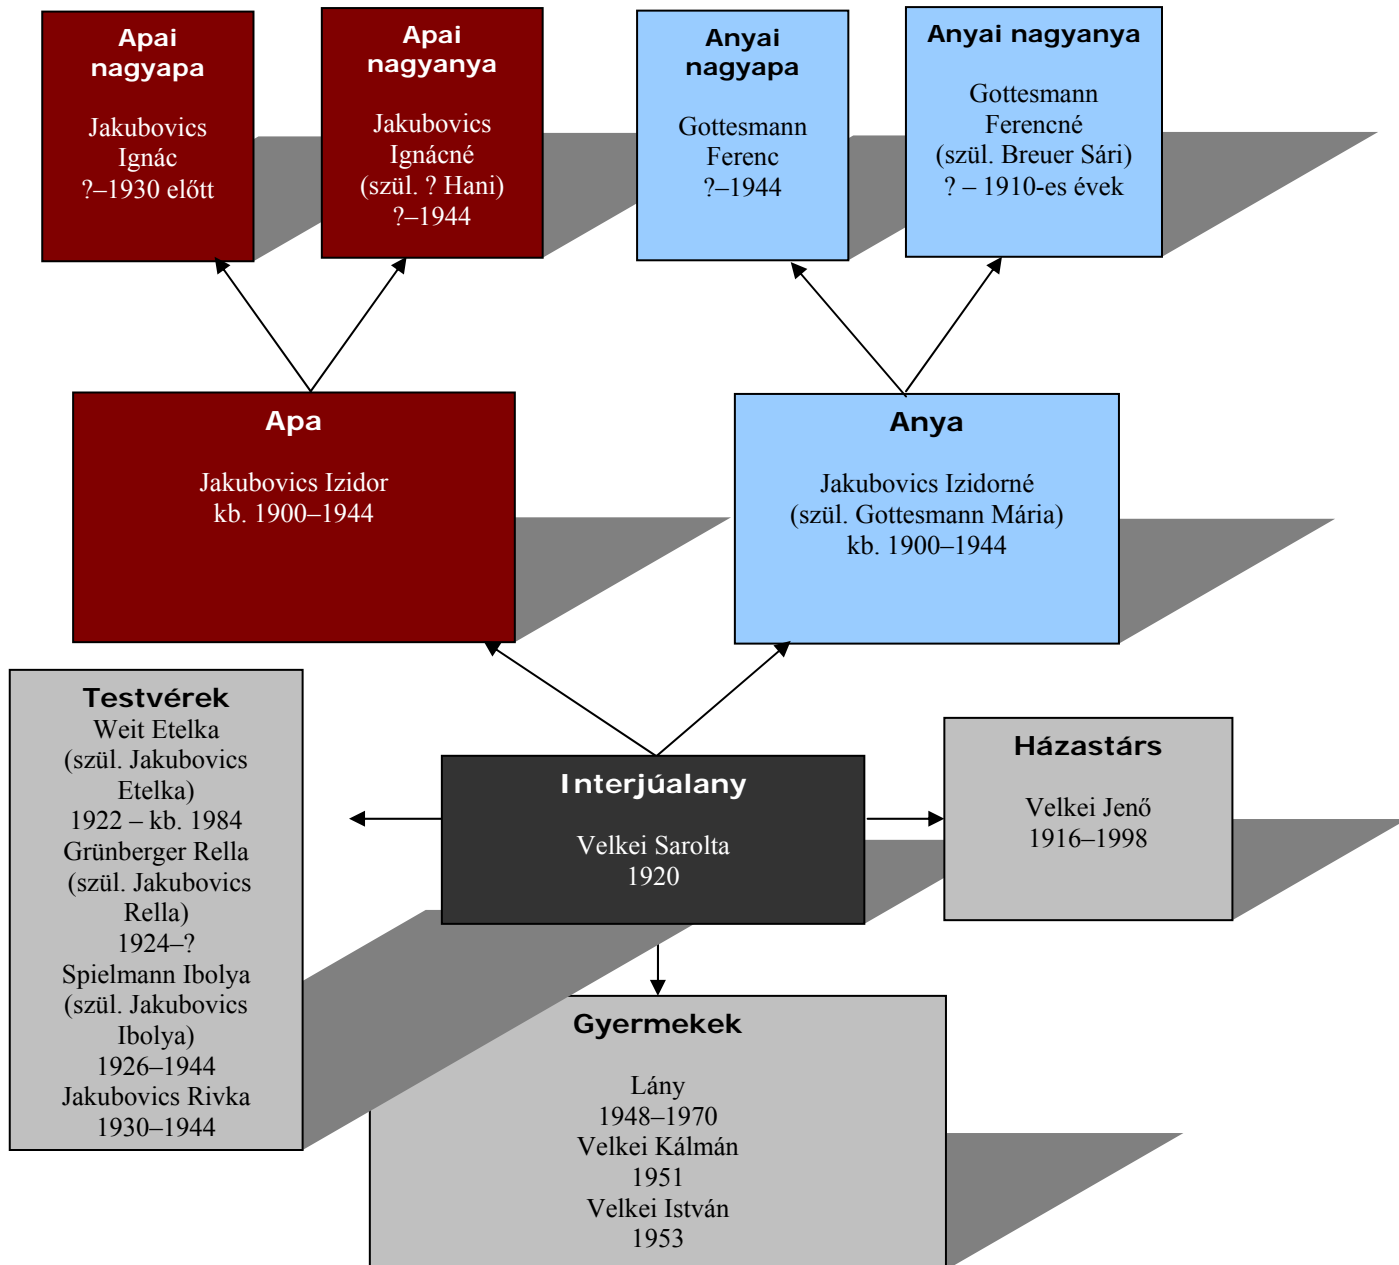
Apai nagyapa

Jakubovics Ignác
?–1930 előtt

Apai nagyanya

Jakubovics Ignácné
(szül. ? Hani)
?–1944

Anyai nagyapa

Gottesmann Ferenc
?–1944

Anyai nagyanya

Gottesmann Ferencné
(szül. Breuer Sári)
? – 1910-es évek

Apa

Jakubovics Izidor
kb. 1900–1944

Anya

Jakubovics Izidorné
(szül. Gottesmann Mária)
kb. 1900–1944

Testvérek
Weit Etelka
(szül. Jakubovics Etelka)
1922 – kb. 1984
Grünberger Rella
(szül. Jakubovics Rella)
1924–?
Spielmann Ibolya
(szül. Jakubovics Ibolya)
1926–1944
Jakubovics Rivka
1930–1944

Interjúalany

Velkei Sarolta
1920

Házastárs

Velkei Jenő
1916–1998

Gyermekek

Lány
1948–1970
Velkei Kálmán
1951
Velkei István
1953